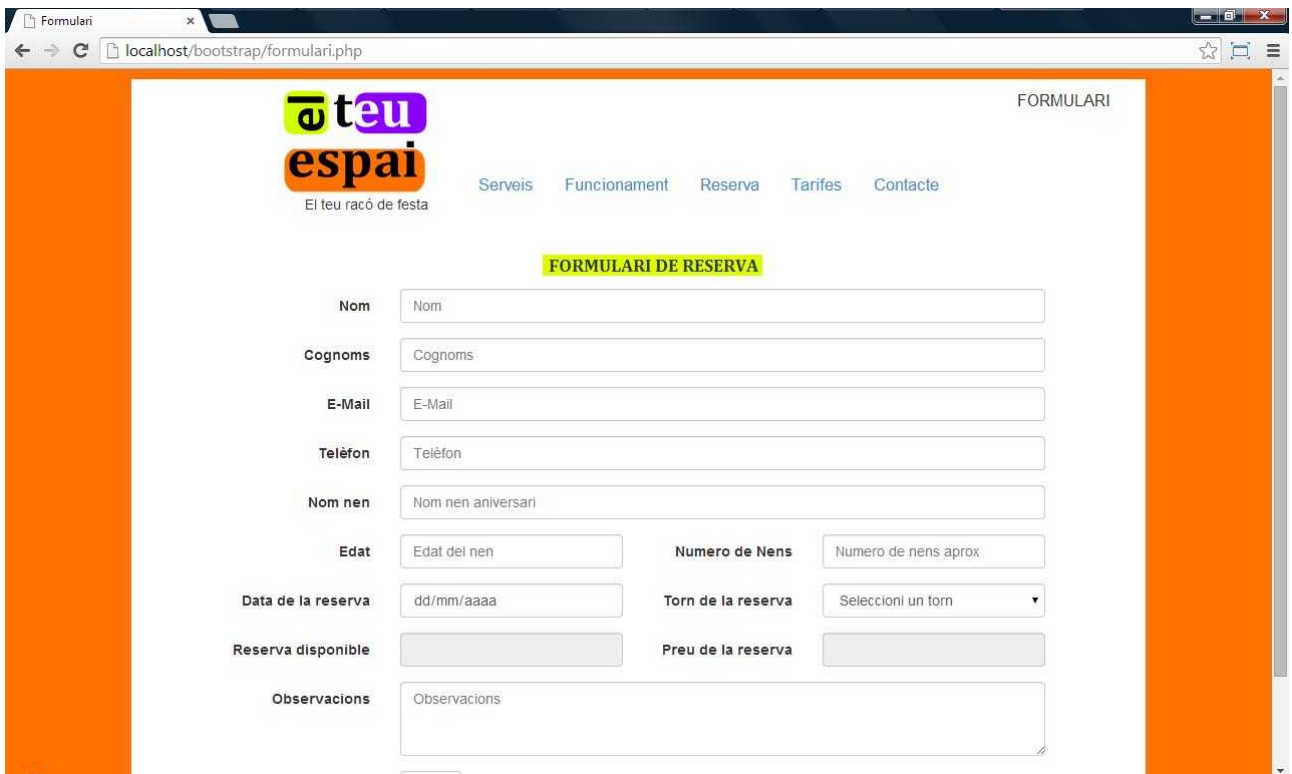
Formulari ×

localhost/bootstrap/formulari.php

el teu espai
El teu racó de festa

Serveis Funcionament Reserva Tarifes Contacte

FORMULARI

FORMULARI DE RESERVA

Nom Nom

Cognoms Cognoms

E-Mail E-Mail

Telèfon Telèfon

Nom nen Nom nen aniversari

Edat Edat del nen

Numero de Nens Numero de nens aprox

Data de la reserva dd/mm/aaaa

Torn de la reserva Seleccioni un torn

Reserva disponible

Preu de la reserva

Observacions Observacions